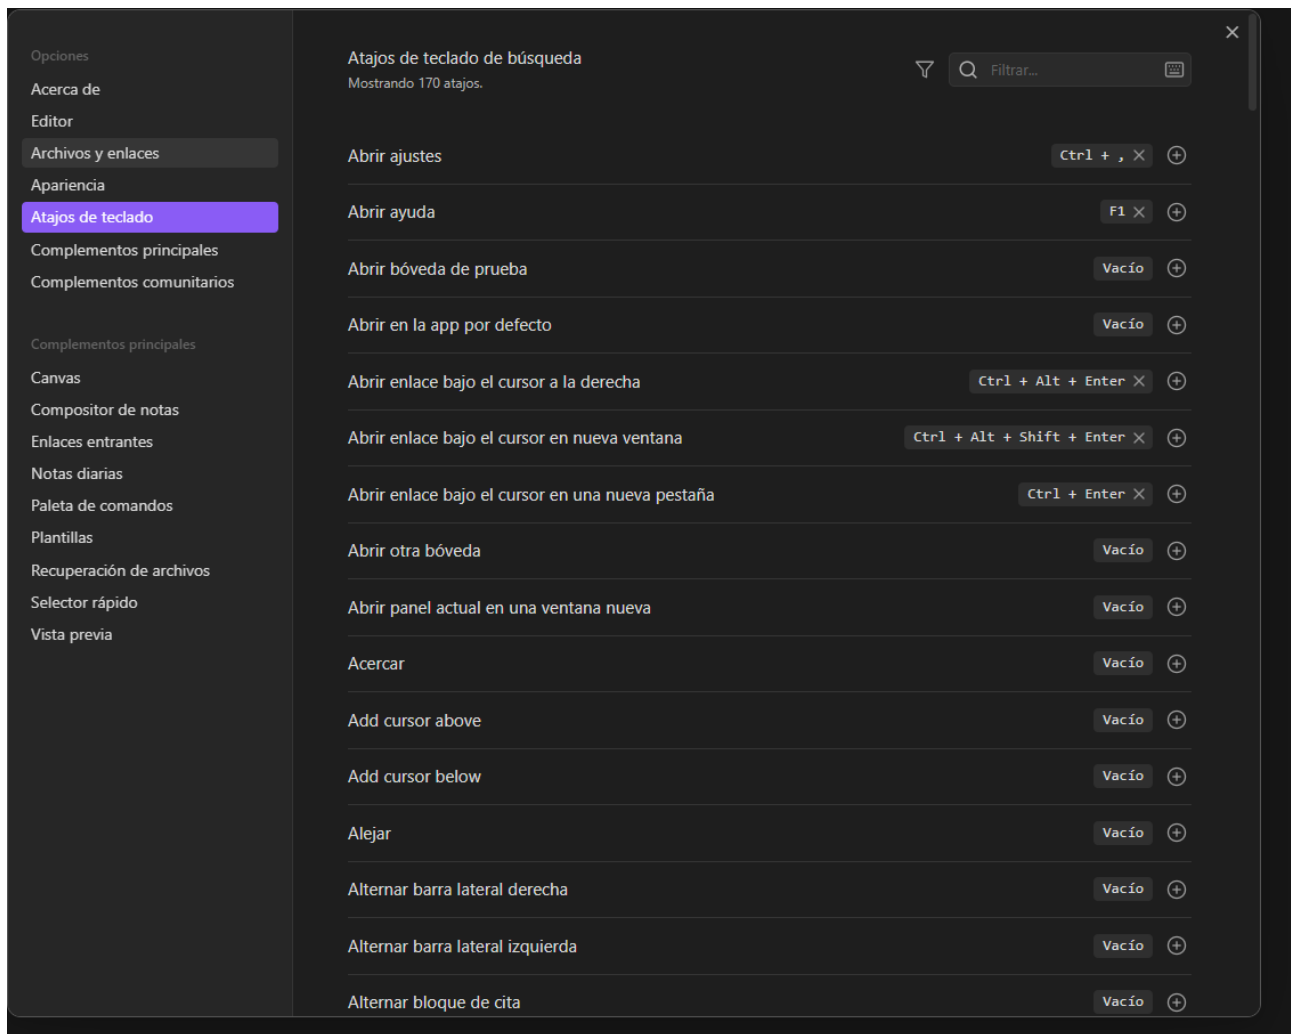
Opciones
Acerca de
Editor
Archivos y enlaces
Apariencia
Atajos de teclado
Complementos principales
Complementos comunitarios

Complementos principales
Canvas
Compositor de notas
Enlaces entrantes
Notas diarias
Paleta de comandos
Plantillas
Recuperación de archivos
Selector rápido
Vista previa

Atajos de teclado de búsqueda
Mostrando 170 atajos.

Filtrar...

| | |
|---|---|
| Abrir ajustes | Ctrl + , |
| Abrir ayuda | F1 |
| Abrir bóveda de prueba | Vacío |
| Abrir en la app por defecto | Vacío |
| Abrir enlace bajo el cursor a la derecha | Ctrl + Alt + Enter |
| Abrir enlace bajo el cursor en nueva ventana | Ctrl + Alt + Shift + Enter |
| Abrir enlace bajo el cursor en una nueva pestaña | Ctrl + Enter |
| Abrir otra bóveda | Vacío |
| Abrir panel actual en una ventana nueva | Vacío |
| Acercar | Vacío |
| Add cursor above | Vacío |
| Add cursor below | Vacío |
| Alejar | Vacío |
| Alternar barra lateral derecha | Vacío |
| Alternar barra lateral izquierda | Vacío |
| Alternar bloque de cita | Vacío |